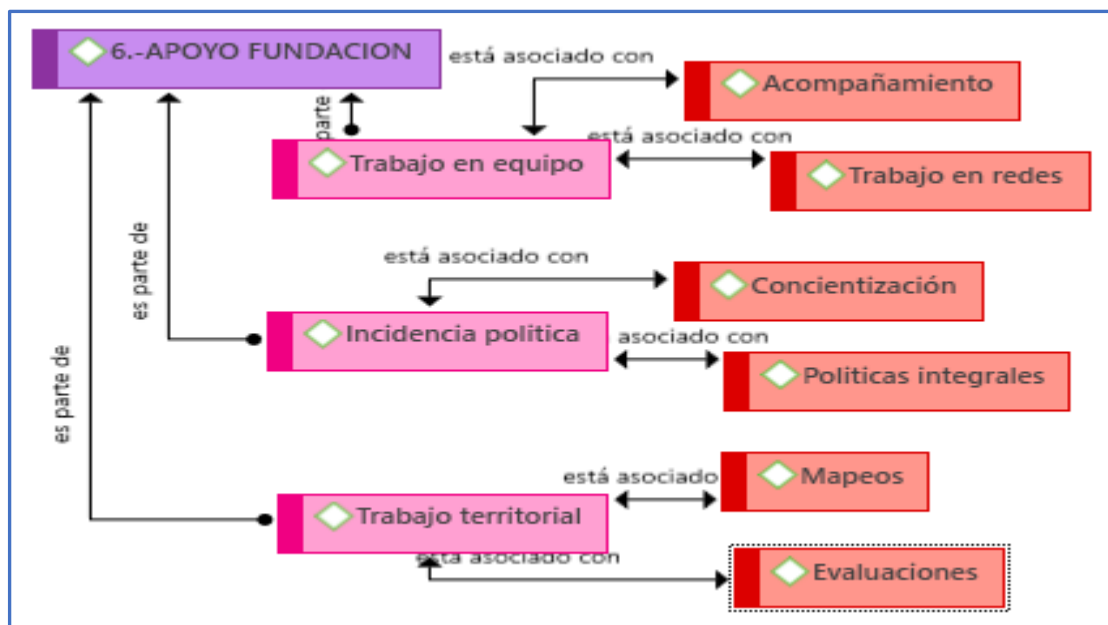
6.-APOYO FUNDACION

está asociado con

Acompañamiento

parte

Trabajo en equipo

está asociado con

Trabajo en redes

es parte de

está asociado con

Concientización

Incidencia politica

asociado con

Politicas integrales

es parte de

está asociado

Mapeos

Trabajo territorial

está asociado con

Evaluaciones